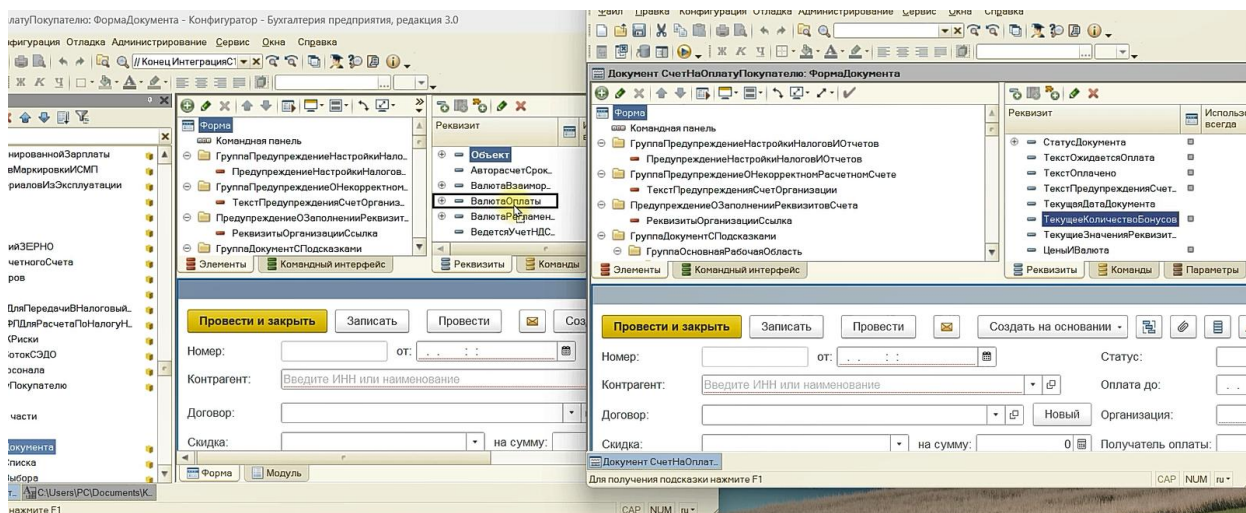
латуПокупателю: ФормаДокумента - Конфигуратор - Бухгалтерия предприятия, редакция 3.0

фигурация Отладка Администрирование Сервис Окна Справка

//КонецИнтеграцияС1

Форма
Командная панель
ГруппаПредупреждениеНастройкиНало...
ПредупреждениеНастройкиНалогов...
ГруппаПредупреждениеОНекорректном...
ТекстПредупрежденияСчетОрганиз...
ПредупреждениеОЗаполненииРеквизит...
РеквизитыОрганизацииСсылка
ГруппаДокументСПодсказками

Элементы | Командный интерфейс

Реквизит
Объект
АвторасчетСрок...
ВалютаВзаимор...
ВалютаОплаты
ВалютаРегламен...
ВедетсяУчетНДС...

Реквизиты | Команды

нированнойЗарплаты
еМаркировкиИСМП
риаловИзЭксплуатации
иЗЕРНО
четногоСчета
ров
ДляПередачиВНалоговый...
ФПДляРасчетаПоНалогуН...
Риски
отокСЭДО
асонала
Покупателю
части
окумента
писка
ыбора
C:\Users\PC\Documents\K...
нажмите F1

Провести и закрыть | Записать | Провести | Соз
Номер: | от: . . : :
Контрагент: Введите ИНН или наименование
Договор:
Скидка: | на сумму:

Форма | Модуль

Файл Правка Конфигурация Отладка Администрирование Сервис Окна Справка

Документ СчетНаОплатуПокупателю: ФормаДокумента

Форма
Командная панель
ГруппаПредупреждениеНастройкиНалоговИОтчетов
ПредупреждениеНастройкиНалоговИОтчетов
ГруппаПредупреждениеОНекорректномРасчетномСчете
ТекстПредупрежденияСчетОрганизации
ПредупреждениеОЗаполненииРеквизитовСчета
РеквизитыОрганизацииСсылка
ГруппаДокументСПодсказками
ГруппаОсновнаяРабочаяОбласть

Элементы | Командный интерфейс

Реквизит | Использо всегда
СтатусДокумента
ТекстОжидаетсяОплата
ТекстОплачено
ТекстПредупрежденияСчет...
ТекущаяДатаДокумента
ТекущееКоличествоБонусов
ТекущиеЗначенияРеквизит...
ЦеныИВалюта

Реквизиты | Команды | Параметры

Провести и закрыть | Записать | Провести | Создать на основании
Номер: | от: . . : : | Статус:
Контрагент: Введите ИНН или наименование | Оплата до:
Договор: | Новый | Организация:
Скидка: | на сумму: 0 | Получатель оплаты:

Документ СчетНаОплат...
Для получения подсказки нажмите F1
CAP NUM ru
CAP NUM ru